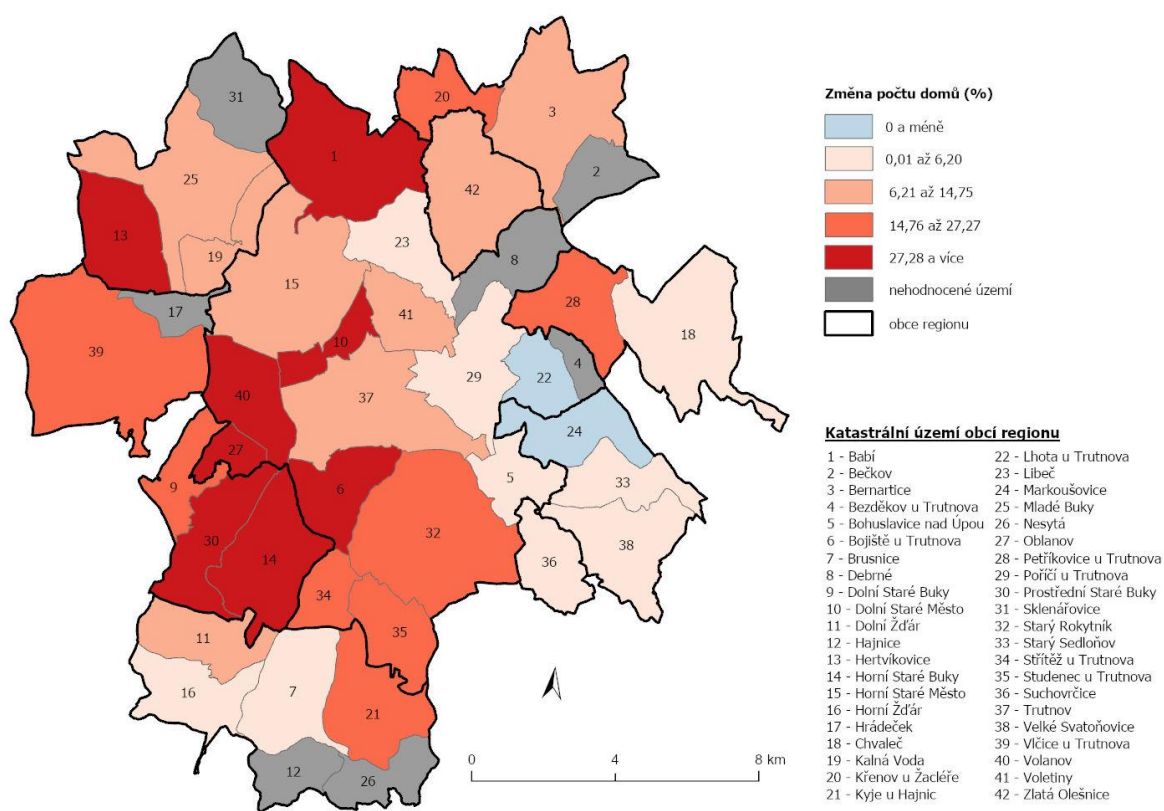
31
20
3
1
25
42
2
13
23
19
8
15
28
17
18
41
39
10
29
22
4
40
37
24
27
6
5
33
9
32
30
14
36
38
34
11
35
16
7
21
12
26

Změna počtu domů (%)
0 a méně
0,01 až 6,20
6,21 až 14,75
14,76 až 27,27
27,28 a více
nehodnocené území
obce regionu

Katastrální území obcí regionu
1 - Babí
2 - Bečkov
3 - Bernartice
4 - Bezděkov u Trutnova
5 - Bohuslavice nad Úpou
6 - Bojiště u Trutnova
7 - Brusnice
8 - Debrné
9 - Dolní Staré Buky
10 - Dolní Staré Město
11 - Dolní Žďár
12 - Hajnice
13 - Hertvíkovice
14 - Horní Staré Buky
15 - Horní Staré Město
16 - Horní Žďár
17 - Hrádeček
18 - Chvaleč
19 - Kalná Voda
20 - Křenov u Žacléře
21 - Kyje u Hajnic
22 - Lhota u Trutnova
23 - Libeč
24 - Markoušovice
25 - Mladé Buky
26 - Nesytá
27 - Oblanov
28 - Petříkovice u Trutnova
29 - Poříčí u Trutnova
30 - Prostřední Staré Buky
31 - Sklenářovice
32 - Starý Rokytník
33 - Starý Sedloňov
34 - Střítěž u Trutnova
35 - Studenec u Trutnova
36 - Suchovrčice
37 - Trutnov
38 - Velké Svatoňovice
39 - Vlčice u Trutnova
40 - Volanov
41 - Voletiny
42 - Zlatá Olešnice

0
4
8 km